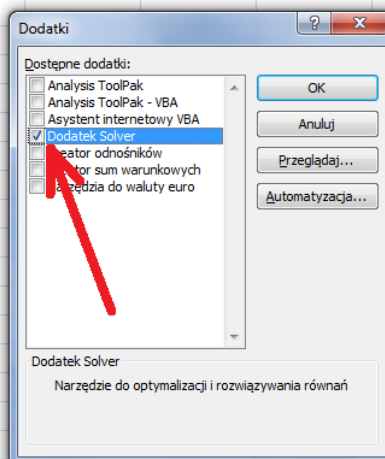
Dodatki

?

X

Dostępne dodatki:

Analysis ToolPak
Analysis ToolPak - VBA
Asystent internetowy VBA
Dodatek Solver
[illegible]eator odnośników
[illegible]tor sum warunkowych
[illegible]rzędzia do waluty euro

OK

Anuluj

Przeglądaj...

Automatyzacja...

Dodatek Solver

Narzędzie do optymalizacji i rozwiązywania równań